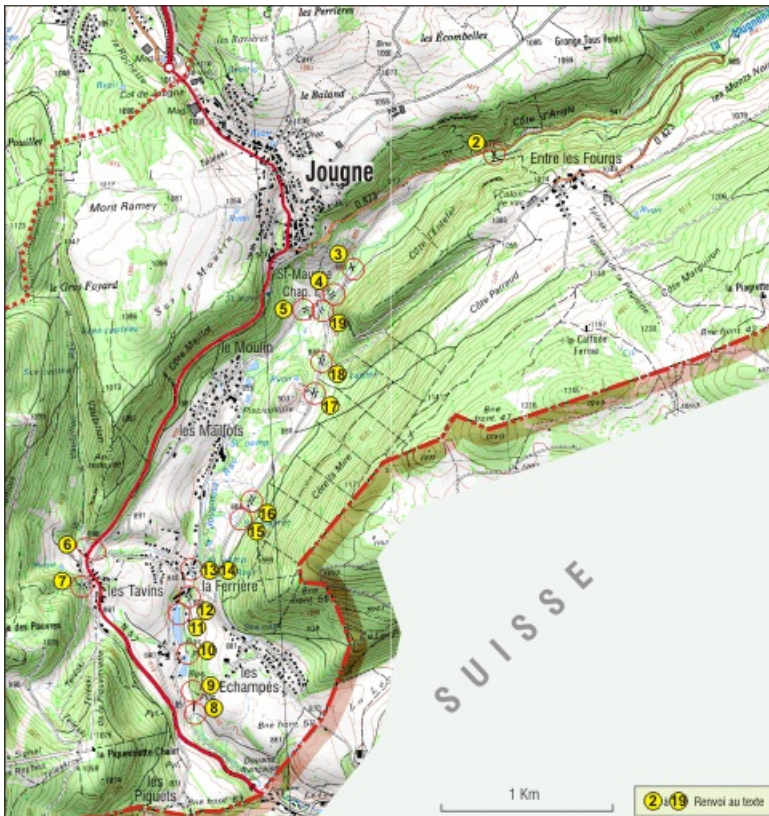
les Perrières
les Ecombelles
Grange Tous Vents
le Balland
Col de Jougne
Mont Ramey
le Gros Fayard
Jougne
Entre les Fourgs
Côte d'Argis
Côte d'Entelle
Côte Pertuisit
Côte Marguron
la Piquette
la Coffrane
St-Maurice Chap.
le Moulin
les Maillots
Côte Maillot
Bois Mouron
les Tavins
la Ferrière
les Echampes
des Pauvres
les Piquets
SUISSE
2
3
4
5
6
7
8
9
10
11
12
13
14
15
16
17
18
19
1 Km
2 à 19 Renvoi au texte